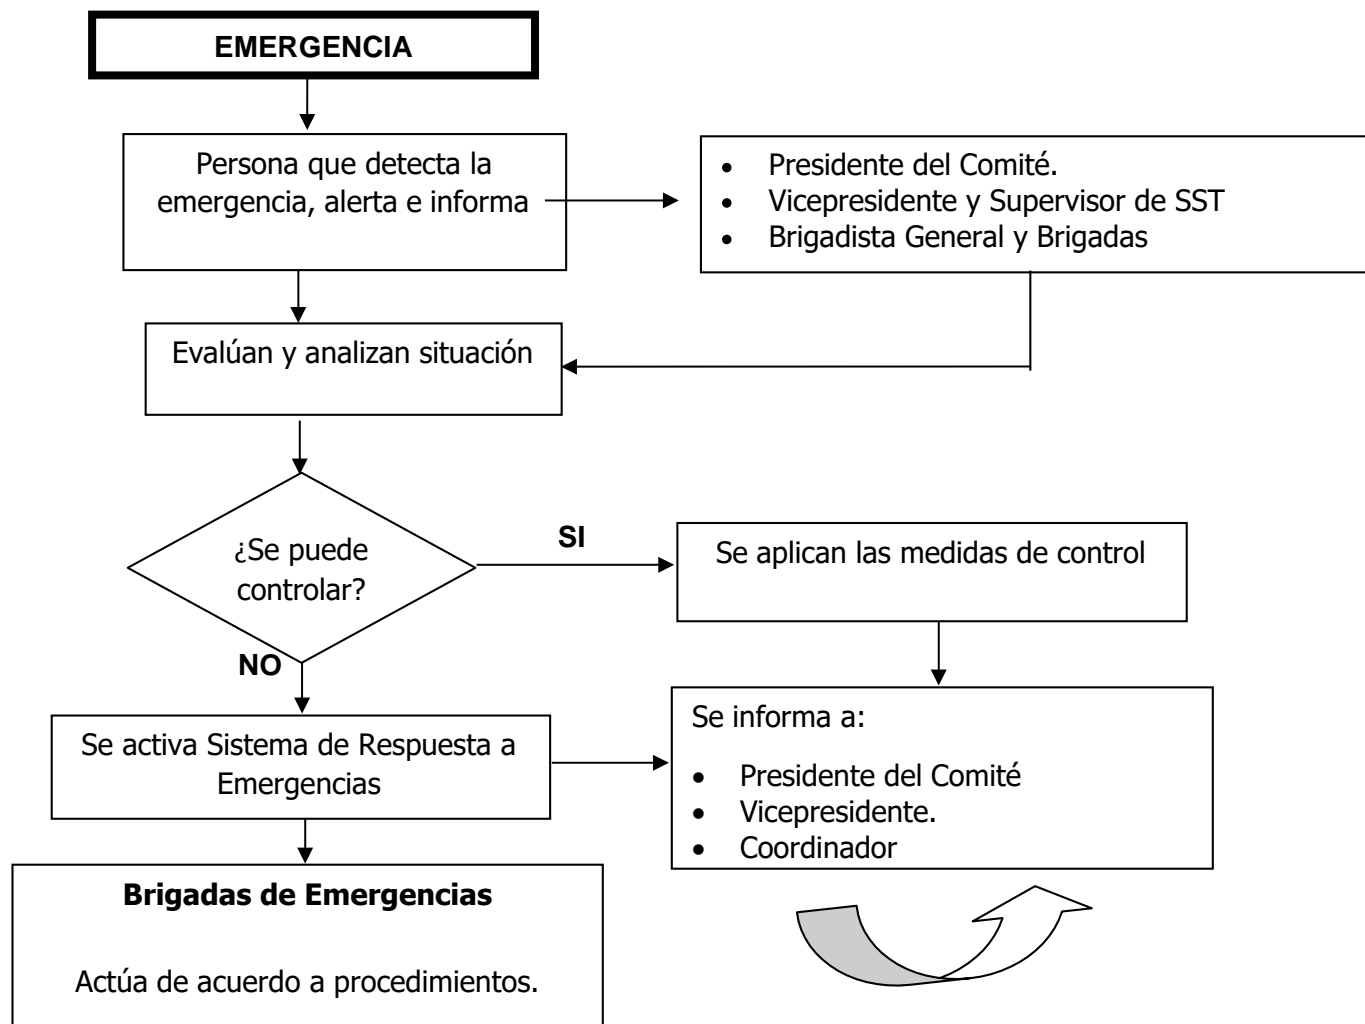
EMERGENCIA

Persona que detecta la emergencia, alerta e informa

- Presidente del Comité.
- Vicepresidente y Supervisor de SST
- Brigadista General y Brigadas

Evalúan y analizan situación

¿Se puede controlar?

SI

Se aplican las medidas de control

NO

Se activa Sistema de Respuesta a Emergencias

Se informa a:

- Presidente del Comité
- Vicepresidente.
- Coordinador

**Brigadas de Emergencias**

Actúa de acuerdo a procedimientos.